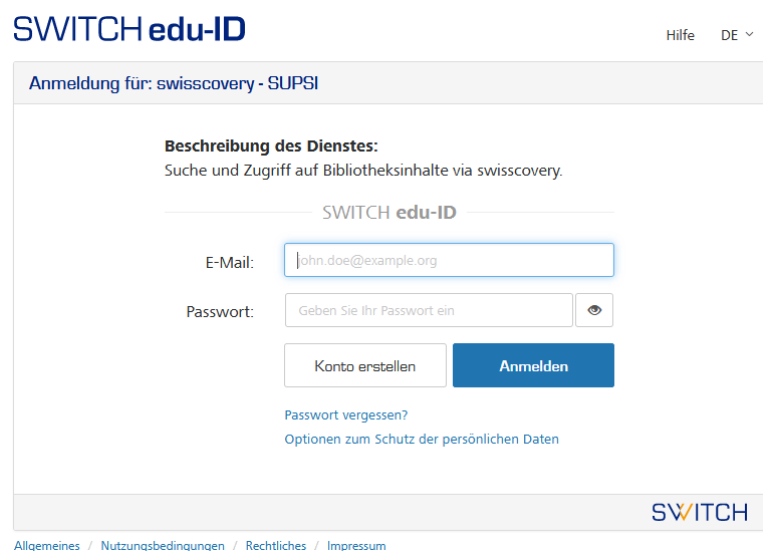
SWITCH edu-ID

Hilfe DE

Anmeldung für: swisscovery - SUPSI

Beschreibung des Dienstes:
Suche und Zugriff auf Bibliotheksinhalte via swisscovery.

SWITCH edu-ID

E-Mail: john.doe@example.org

Passwort: Geben Sie Ihr Passwort ein

Konto erstellen Anmelden

Passwort vergessen?
Optionen zum Schutz der persönlichen Daten

SWITCH

Allgemeines / Nutzungsbedingungen / Rechtliches / Impressum